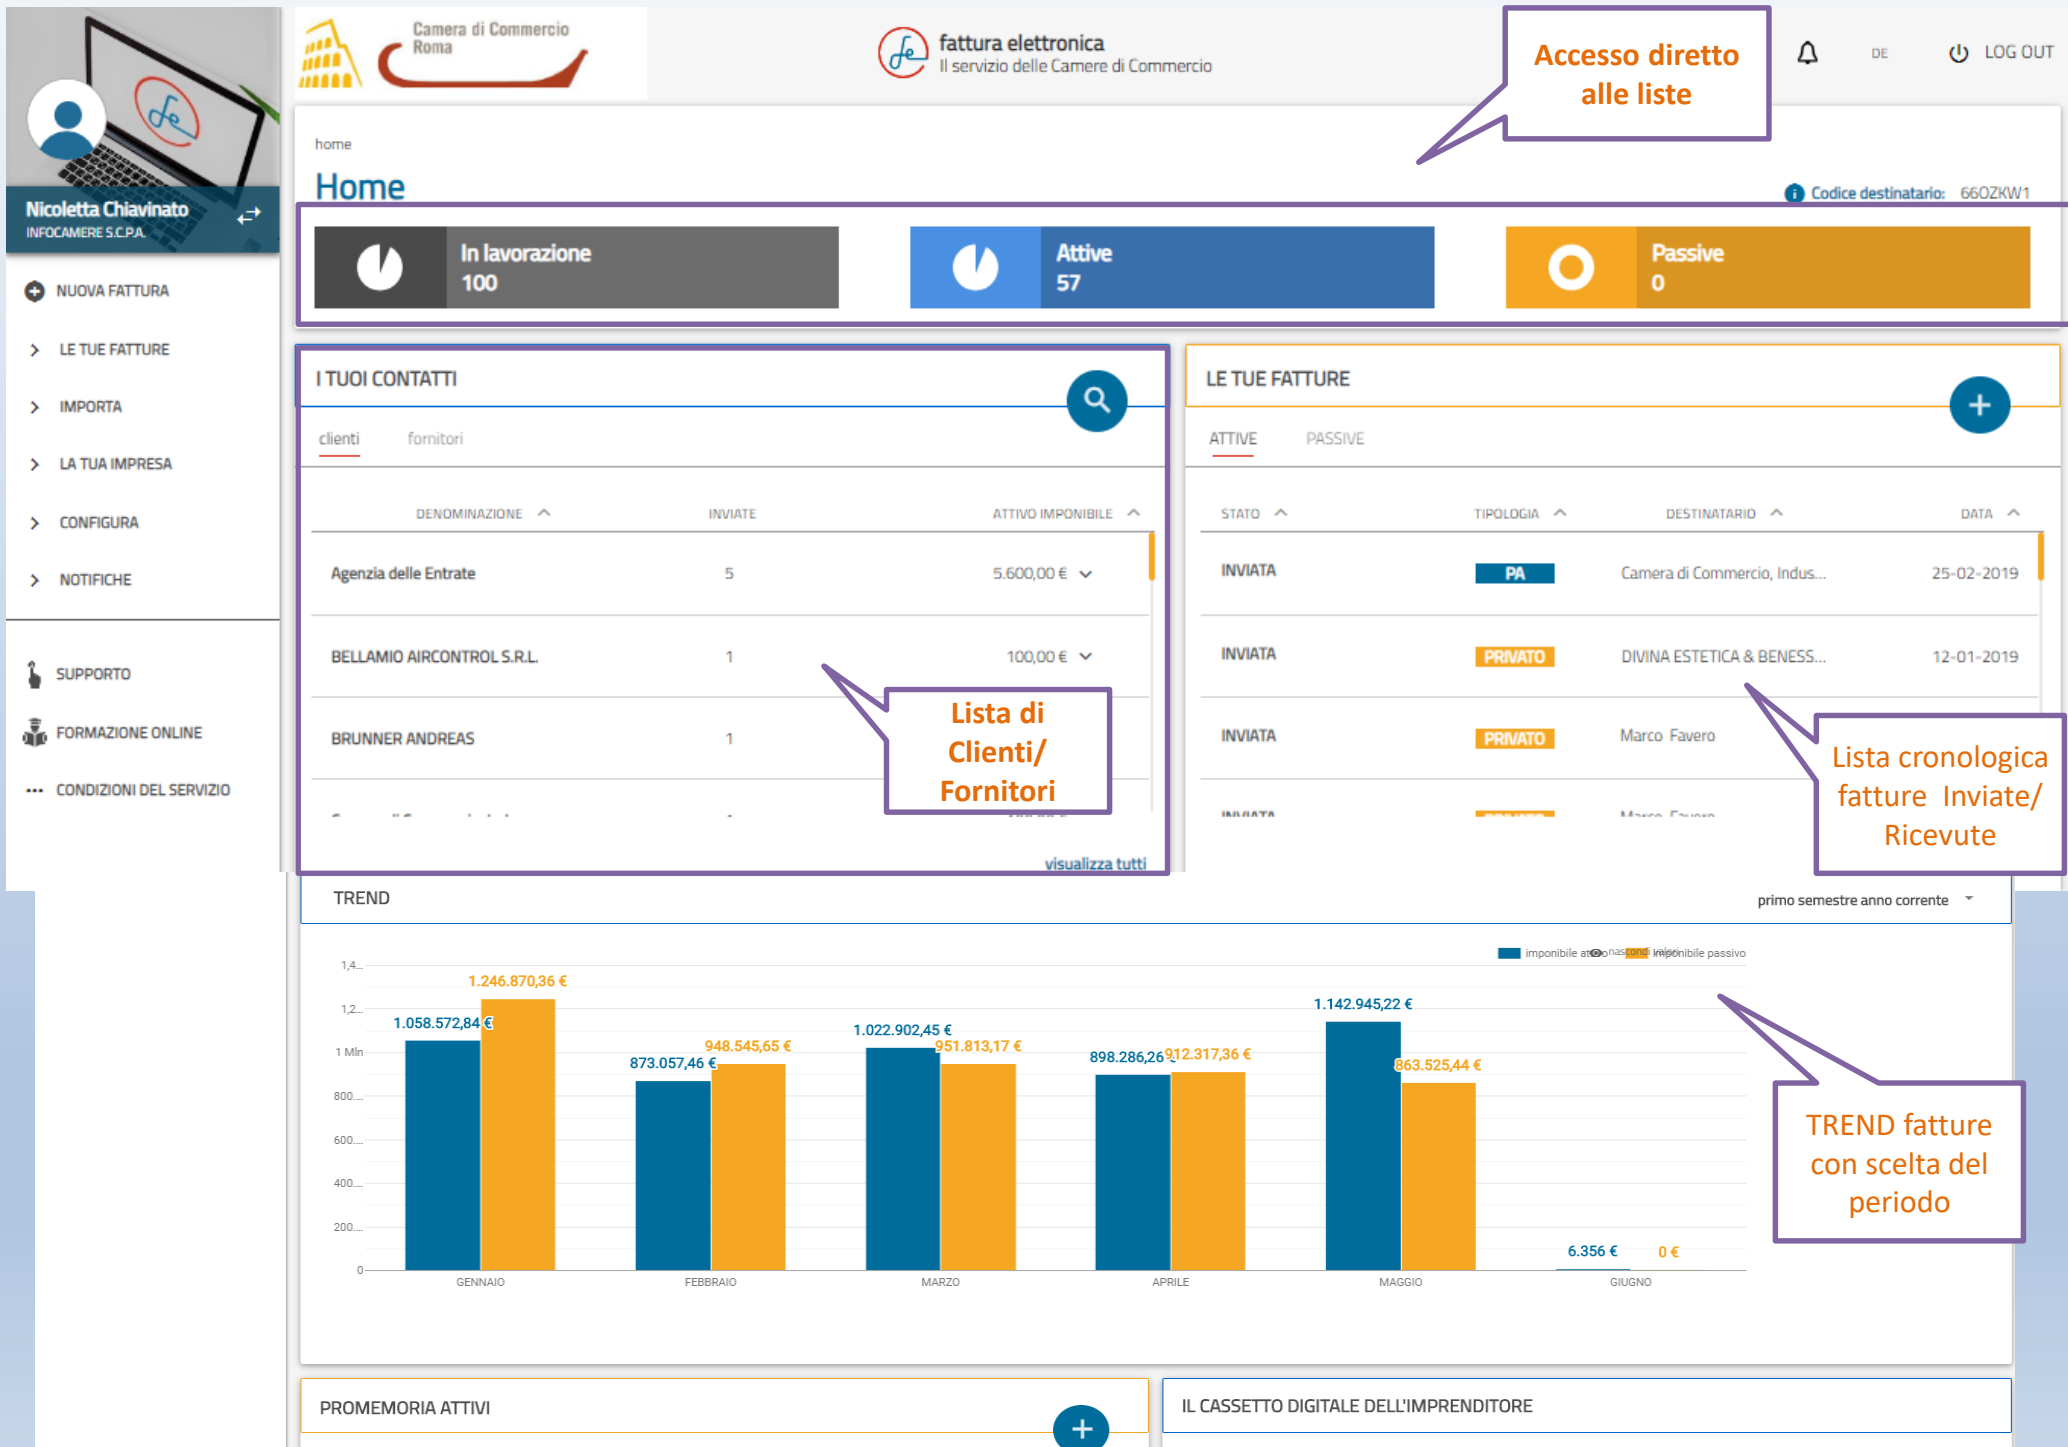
Nicoletta Chiavinato
INFOCAMERE S.C.P.A.

Camera di Commercio Roma

fattura elettronica
Il servizio delle Camere di Commercio

Accesso diretto alle liste

DE LOG OUT

NUOVA FATTURA
LE TUE FATTURE
IMPORTA
LA TUA IMPRESA
CONFIGURA
NOTIFICHE
SUPPORTO
FORMAZIONE ONLINE
CONDIZIONI DEL SERVIZIO

home
Home
Codice destinatario: 66OZKW1

In lavorazione 100
Attive 57
Passive 0

I TUOI CONTATTI
clienti fornitori

| DENOMINAZIONE | INVIATE | ATTIVO IMPONIBILE |
|---|---|---|
| Agenzia delle Entrate | 5 | 5.600,00 € |
| BELLAMIO AIRCONTROL S.R.L. | 1 | 100,00 € |
| BRUNNER ANDREAS | 1 | |

Lista di Clienti/ Fornitori

visualizza tutti

LE TUE FATTURE
ATTIVE PASSIVE

| STATO | TIPOLOGIA | DESTINATARIO | DATA |
|---|---|---|---|
| INVIATA | PA | Camera di Commercio, Indus... | 25-02-2019 |
| INVIATA | PRIVATO | DIVINA ESTETICA & BENESS... | 12-01-2019 |
| INVIATA | PRIVATO | Marco Favero | |
| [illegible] | | | |

Lista cronologica fatture Inviate/ Ricevute

TREND
primo semestre anno corrente
imponibile attivo imponibile passivo

1,4... 1,2... 1 Mln 800... 600... 400... 200... 0
1.058.572,84 € 1.246.870,36 €
873.057,46 € 948.545,65 €
1.022.902,45 € 951.813,17 €
898.286,26 912.317,36 €
1.142.945,22 € 863.525,44 €
6.356 € 0 €
GENNAIO FEBBRAIO MARZO APRILE MAGGIO GIUGNO

TREND fatture con scelta del periodo

PROMEMORIA ATTIVI
IL CASSETTO DIGITALE DELL'IMPRENDITORE